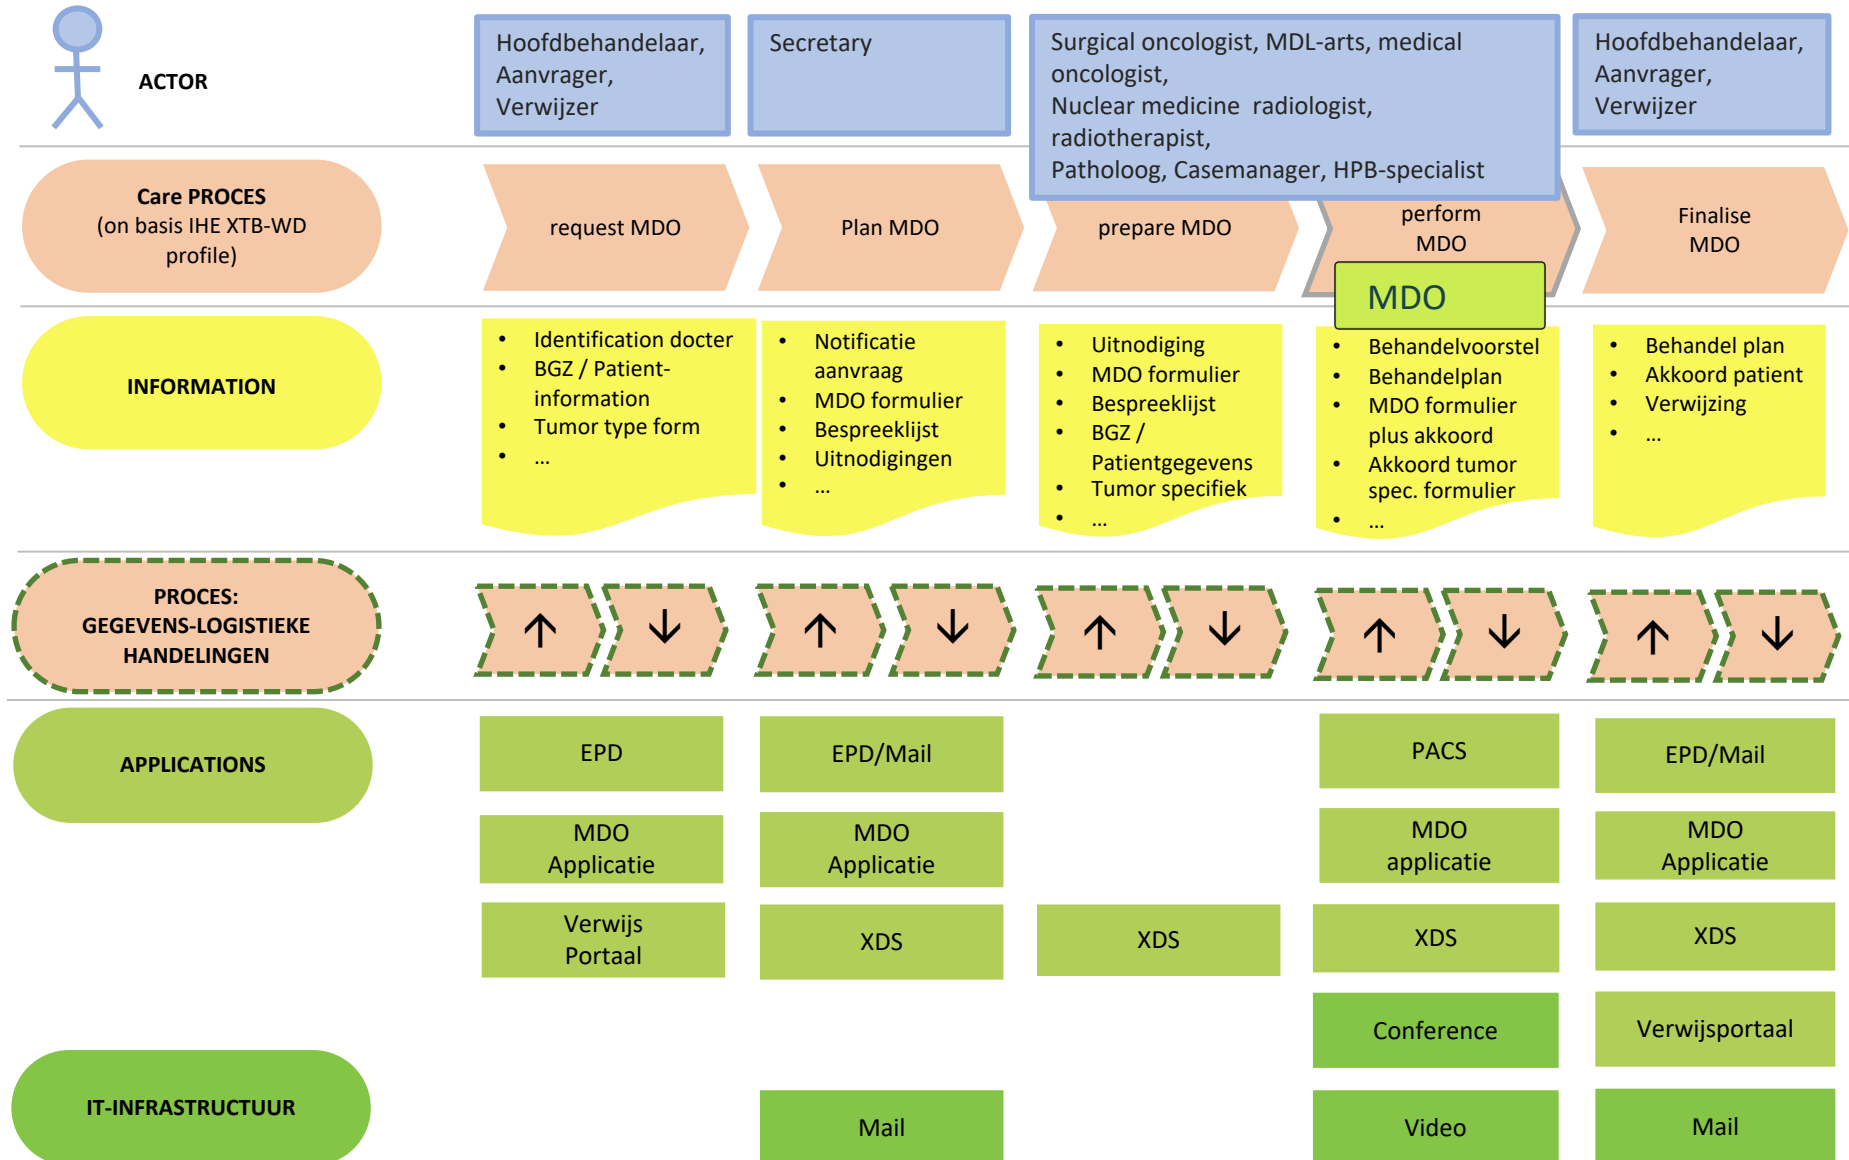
ACTOR

Hoofdbehandelaar, Aanvrager, Verwijzer

Secretary

Surgical oncologist, MDL-arts, medical oncologist, Nuclear medicine radiologist, radiotherapist, Patholoog, Casemanager, HPB-specialist

Hoofdbehandelaar, Aanvrager, Verwijzer

Care PROCES (on basis IHE XTB-WD profile)

request MDO

Plan MDO

prepare MDO

perform MDO

MDO

Finalise MDO

INFORMATION

- Identification docter
- BGZ / Patient-information
- Tumor type form
- …

- Notificatie aanvraag
- MDO formulier
- Bespreeklijst
- Uitnodigingen
- …

- Uitnodiging
- MDO formulier
- Bespreeklijst
- BGZ / Patientgegevens
- Tumor specifiek
- …

- Behandelvoorstel
- Behandelplan
- MDO formulier plus akkoord
- Akkoord tumor spec. formulier
- …

- Behandel plan
- Akkoord patient
- Verwijzing
- …

PROCES: GEGEVENS-LOGISTIEKE HANDELINGEN

↑ ↓ ↑ ↓ ↑ ↓ ↑ ↓ ↑ ↓

APPLICATIONS

EPD

EPD/Mail

PACS

EPD/Mail

MDO Applicatie

MDO Applicatie

MDO applicatie

MDO Applicatie

Verwijs Portaal

XDS

XDS

XDS

XDS

Conference

Verwijsportaal

IT-INFRASTRUCTUUR

Mail

Video

Mail